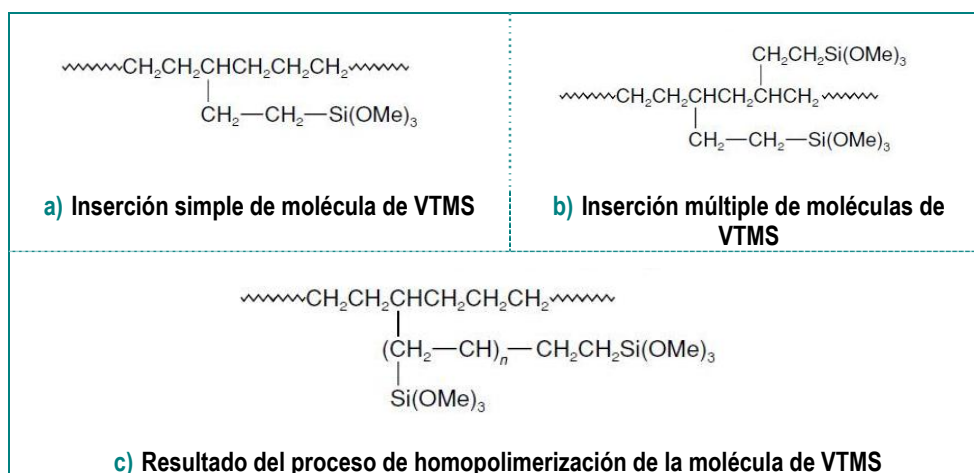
$CH_2CH_2CHCH_2CH_2CH_2$
$CH_2—CH_2—Si(OMe)_3$

a) Inserción simple de molécula de VTMS

$CH_2CH_2Si(OMe)_3$
$CH_2CH_2CHCH_2CHCH_2$
$CH_2—CH_2—Si(OMe)_3$

b) Inserción múltiple de moléculas de VTMS

$CH_2CH_2CHCH_2CH_2CH_2$
$(CH_2—CH)_n—CH_2CH_2Si(OMe)_3$
$Si(OMe)_3$

c) Resultado del proceso de homopolimerización de la molécula de VTMS